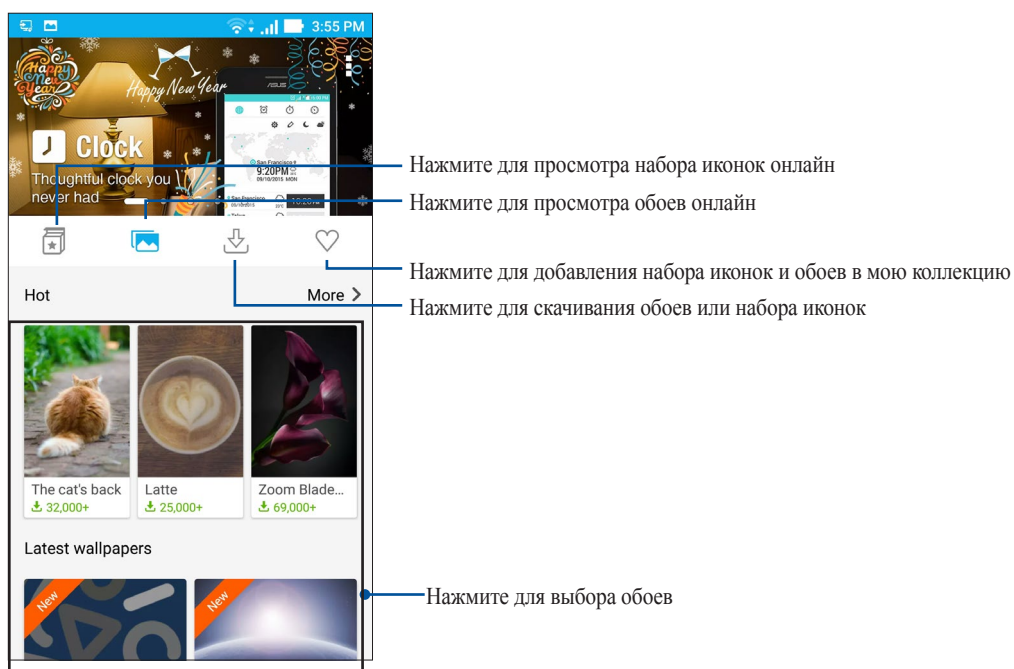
3:55 PM

Happy New Year

Happy New Year

Clock

Thoughtful clock you never had

9:20PM

Hot

More >

The cat's back
32,000+

Latte
25,000+

Zoom Blade...
69,000+

Latest wallpapers

New

New

Нажмите для просмотра набора иконок онлайн

Нажмите для просмотра обоев онлайн

Нажмите для добавления набора иконок и обоев в мою коллекцию

Нажмите для скачивания обоев или набора иконок

Нажмите для выбора обоев